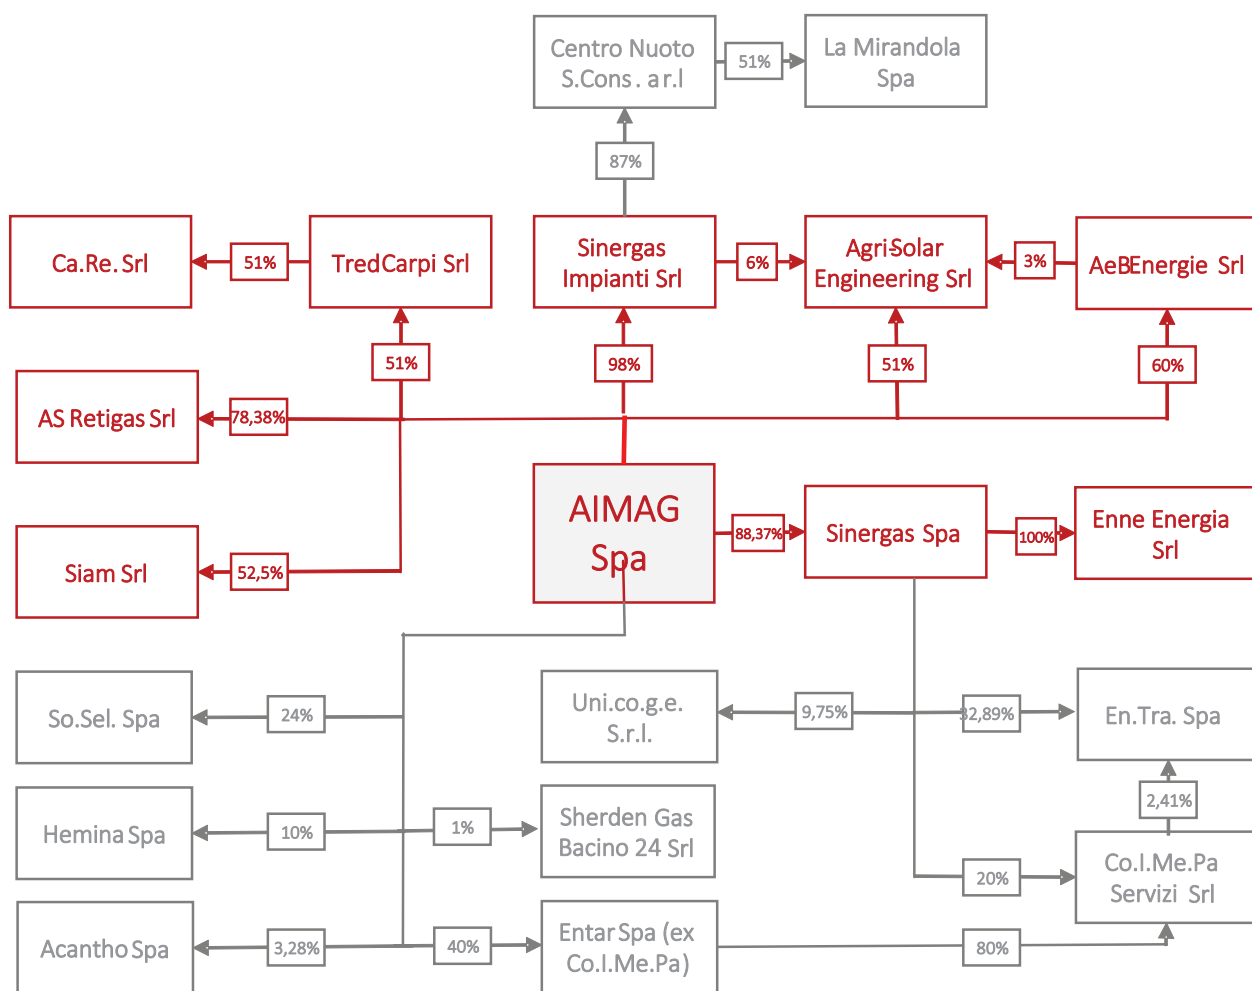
Centro Nuoto S.Cons. a r.l

51%

La Mirandola Spa

87%

Ca.Re. Srl

51%

TredCarpi Srl

Sinergas Impianti Srl

6%

Agri-Solar Engineering Srl

3%

AeB Energie Srl

51%

98%

51%

60%

AS Retigas Srl

78,38%

AIMAG Spa

88,37%

Sinergas Spa

100%

Enne Energia Srl

Siam Srl

52,5%

So.Sel. Spa

24%

Uni.co.g.e. S.r.l.

9,75%

32,89%

En.Tra. Spa

2,41%

Hemina Spa

10%

1%

Sherden Gas Bacino 24 Srl

20%

Co.I.Me.Pa Servizi Srl

Acantho Spa

3,28%

40%

Entar Spa (ex Co.I.Me.Pa)

80%